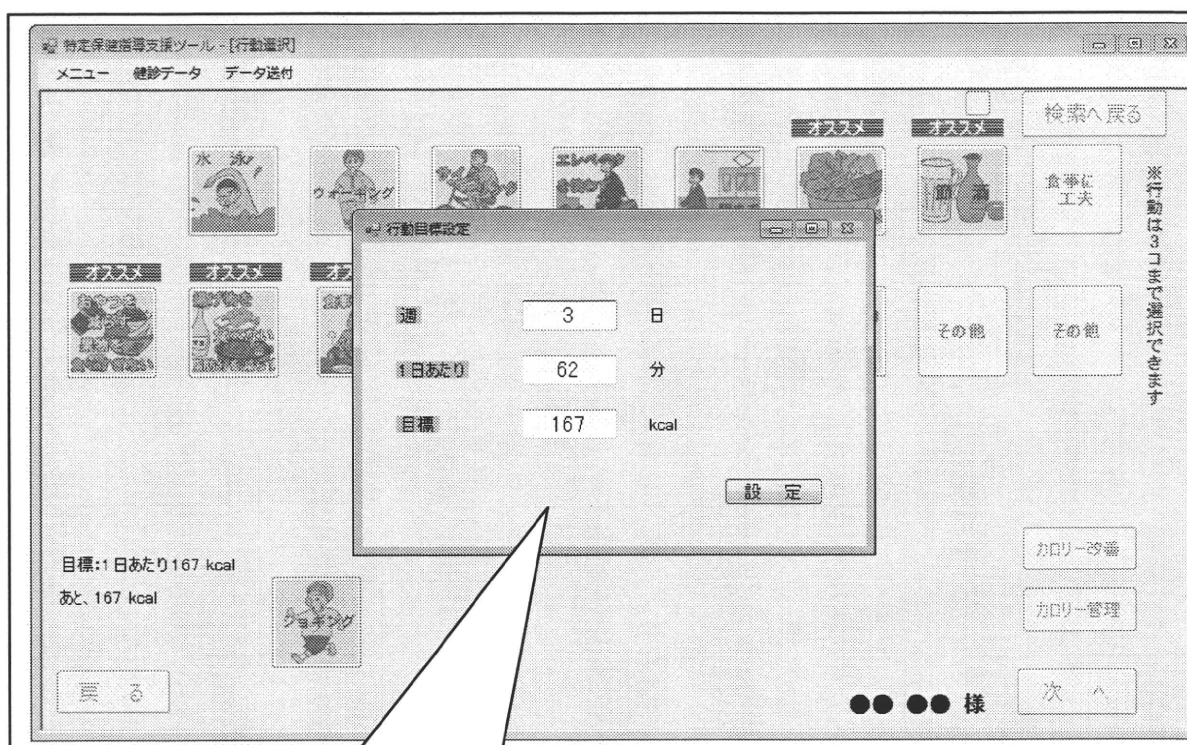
特定保健指導支援ツール - [行動選択]

メニュー　健診データ　データ送付

検索へ戻る

オススメ　オススメ

水泳

ウォーキング

エレベータ

節酒

食事に工夫

※行動は3コまで選択できます

オススメ　オススメ　オス

行動目標設定

週　3　日

1日あたり　62　分

目標　167　kcal

設　定

その他　その他

カロリー改善

カロリー管理

目標:1日あたり167 kcal

あと、167 kcal

ジョギング

戻る

●● ●● 様

次へ